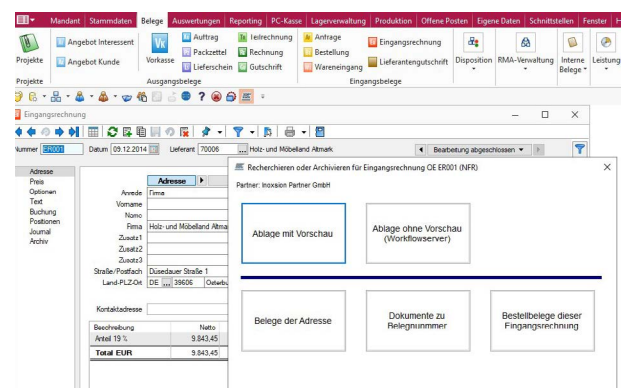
Mandant | Stammdaten | Belege | Auswertungen | Reporting | PC-Kasse | Lagerverwaltung | Produktion | Offene Posten | Eigene Daten | Schnittstellen | Fenster | Hi

Projekte
Angebot Interessent
Angebot Kunde
Vorkasse
Auftrag
Packzettel
Lieferschein
Teilrechnung
Rechnung
Gutschrift
Anfrage
Bestellung
Wareneingang
Eingangsrechnung
Lieferantengutschrift
Disposition
RMA-Verwaltung
Interne Belege
Leistung
Projekte
Ausgangsbelege
Eingangsbelege

Eingangsrechnung

Nummer ER001 Datum 09.12.2014 Lieferant 70006 Holz- und Möbelland Altmark Bearbeitung abgeschlossen

Adresse
Preis
Optionen
Text
Buchung
Positionen
Journal
Archiv

Adresse
Anrede Firma
Vorname
Name
Firma Holz- und Möbelland Altma
Zusatz1
Zusatz2
Zusatz3
Straße/Postfach Düsedauer Straße 1
Land-PLZ-Ort DE 39606 Osterbu
Kontaktadresse

| Beschreibung | Netto |
|---|---|
| Anteil 19 % | 9.843,45 |
| Total EUR | 9.843,45 |

Recherchieren oder Archivieren für Eingangsrechnung OE ER001 (NFR)
Partner: Inoxsion Partner GmbH

Ablage mit Vorschau
Ablage ohne Vorschau (Workflowserver)
Belege der Adresse
Dokumente zu Belegnummer
Bestellbelege dieser Eingangsrechnung